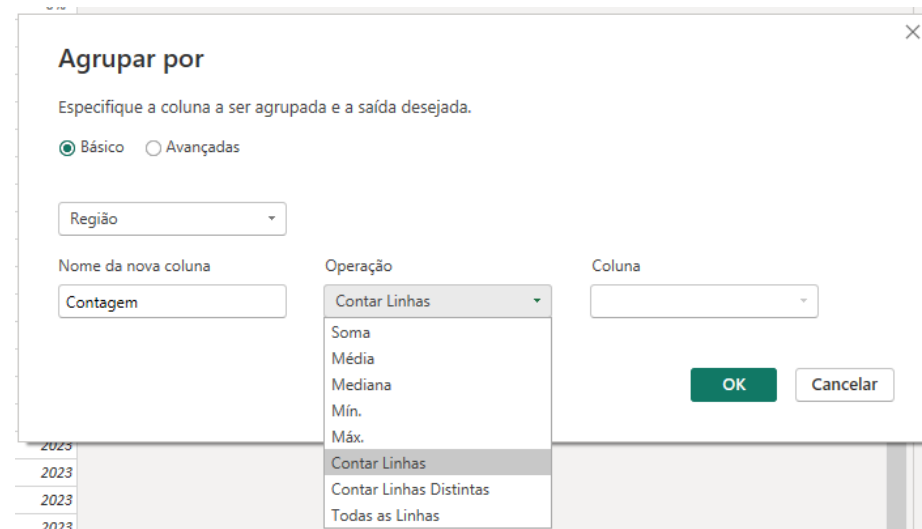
Agrupar por

Especifique a coluna a ser agrupada e a saída desejada.

Básico Avançadas

Região

Nome da nova coluna

Contagem

Operação

Contar Linhas

Soma
Média
Mediana
Mín.
Máx.
Contar Linhas
Contar Linhas Distintas
Todas as Linhas

Coluna

OK

Cancelar

2023
2023
2023
2023